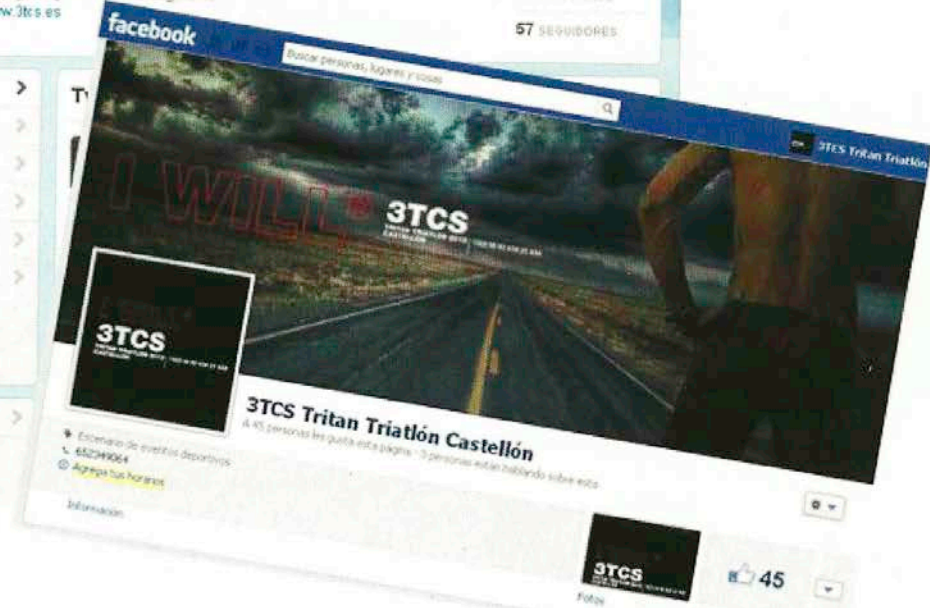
w.3tcs.es

57 SEGUIDORES

T

facebook

Buscar personas, lugares y cosas

3TCS Tritan Triatlón

I WILL

3TCS

3TCS

3TCS Tritan Triatlón Castellón

A 45 personas les gusta esta página · 0 personas están hablando sobre esto

Escenario de eventos deportivos

652349064

Agrega tus horarios

Información

3TCS

Fotos

45